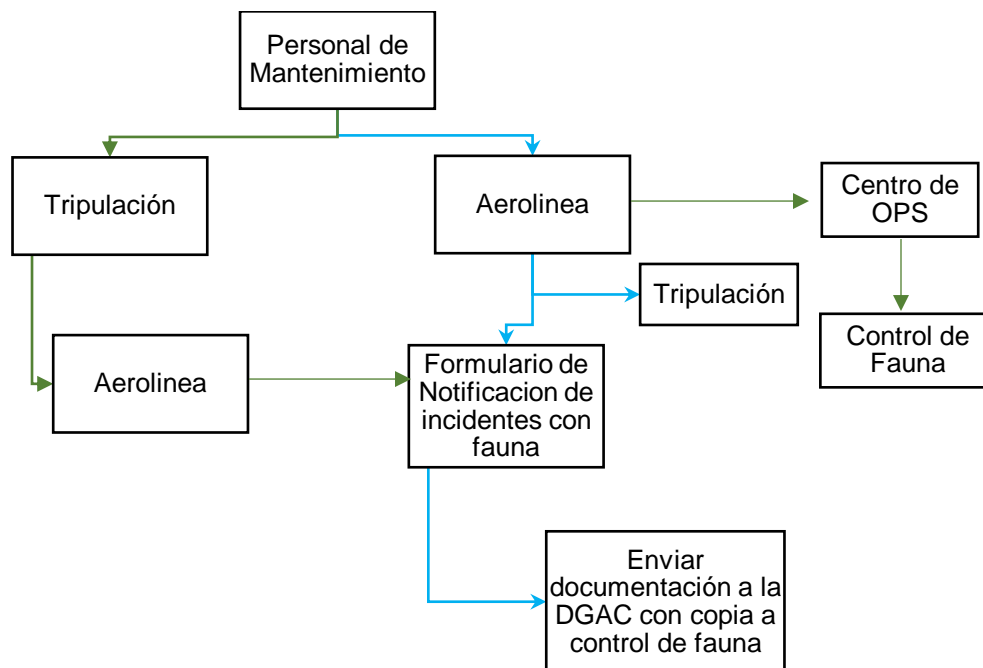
Personal de Mantenimiento

Tripulación

Aerolinea

Centro de OPS

Tripulación

Control de Fauna

Aerolinea

Formulario de Notificacion de incidentes con fauna

Enviar documentación a la DGAC con copia a control de fauna